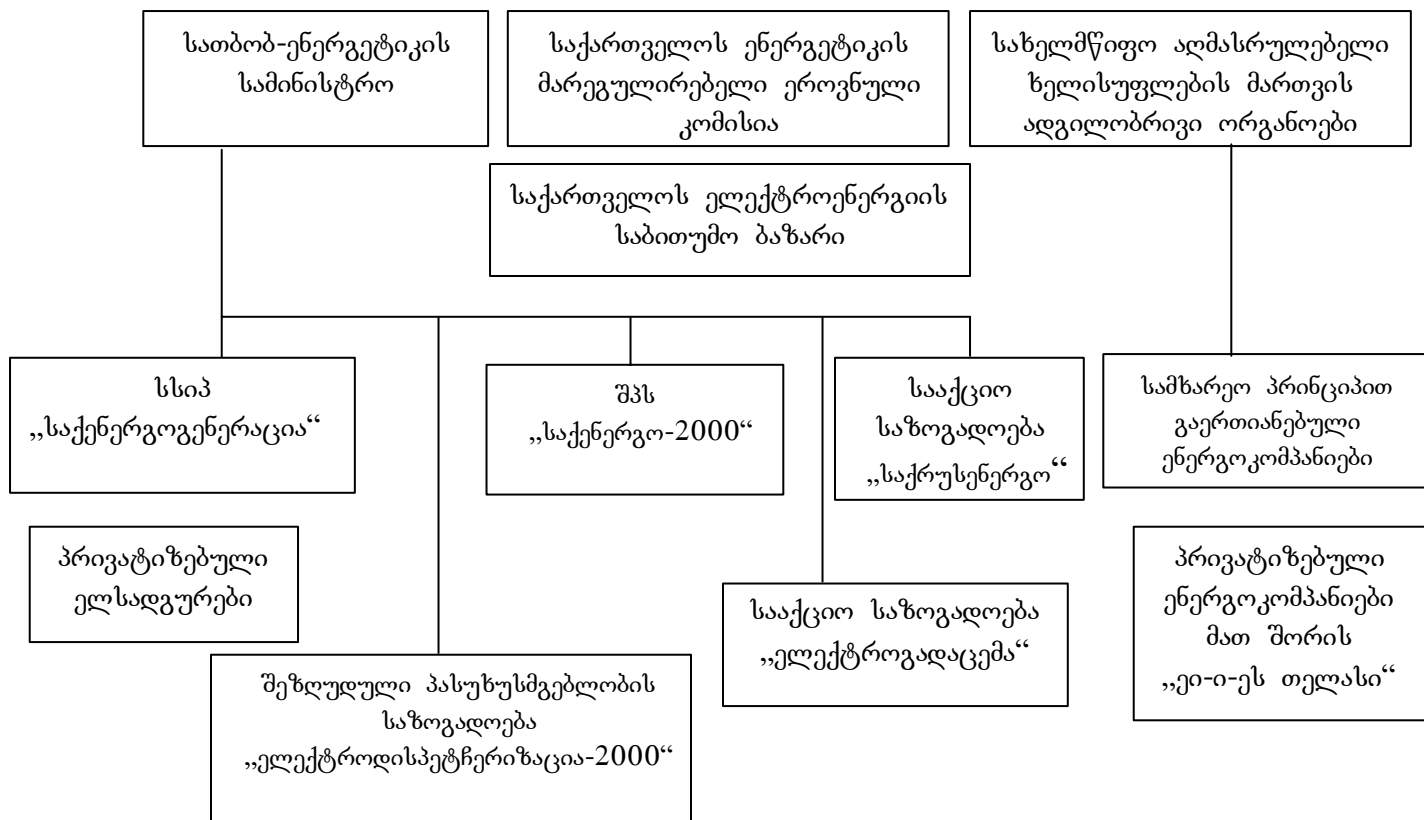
სათბობ-ენერგეტიკის სამინისტრო

საქართველოს ენერგეტიკის მარეგულირებელი ეროვნული კომისია

სახელმწიფო აღმასრულებელი ხელისუფლების მართვის ადგილობრივი ორგანოები

საქართველოს ელექტროენერგიის საბითუმო ბაზარი

სსიპ ,,საქენერგოგენერაცია‘‘

შპს ,,საქენერგო-2000‘‘

სააქციო საზოგადოება ,,საქრუსენერგო‘‘

სამხარეო პრინციპით გაერთიანებული ენერგოკომპანიები

პრივატიზებული ელსადგურები

სააქციო საზოგადოება ,,ელექტროგადაცემა‘‘

პრივატიზებული ენერგოკომპანიები მათ შორის ,,ეი-ი-ეს თელასი‘‘

შეზღუდული პასუხუსმგებლობის საზოგადოება ,,ელექტროდისპეტჩერიზაცია-2000‘‘